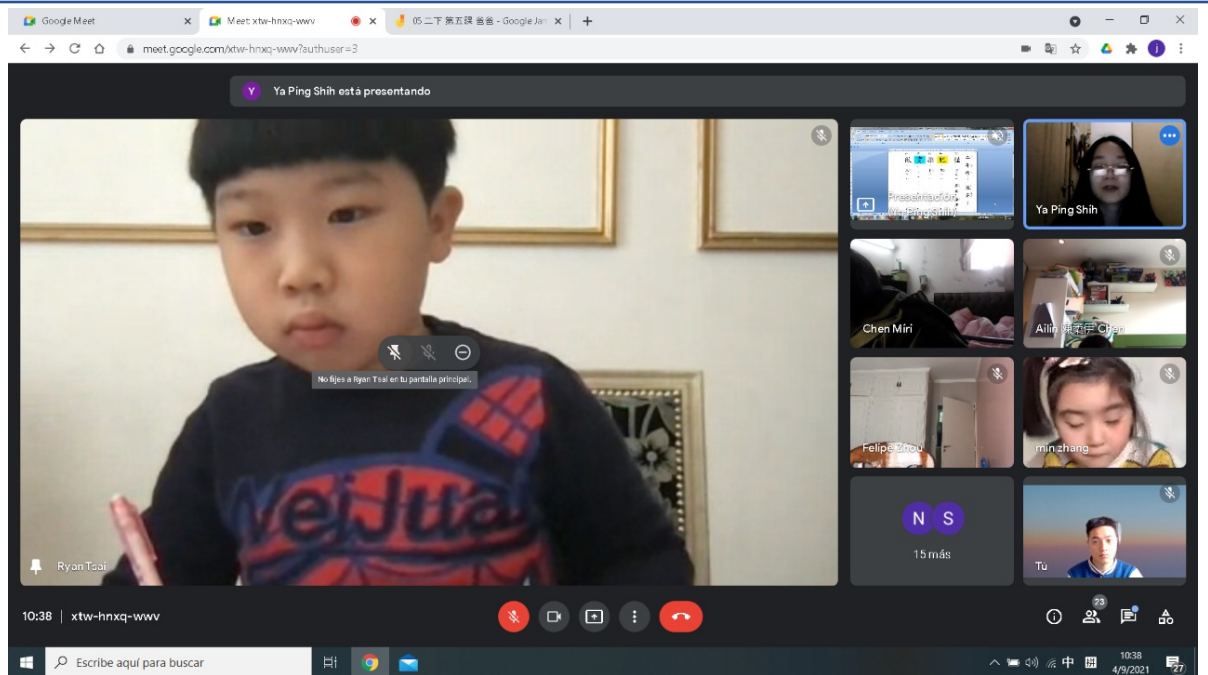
Google Meet
Meet: xtw-hnxq-wwv
05 二下 第五課 爸爸 - Google Jam

meet.google.com/xtw-hnxq-wwv?authuser=3

Y Ya Ping Shih está presentando

No fijes a Ryan Tsai en tu pantalla principal.

Ryan Tsai

Presentación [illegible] Ya Ping Shih

Ya Ping Shih

Chen Miri

Ailin 陳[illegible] Chen

Felipe Zhou

min zhang

N S
15 más

Tú

10:38 | xtw-hnxq-wwv

23

Escribe aquí para buscar

中

10:38
4/9/2021

27